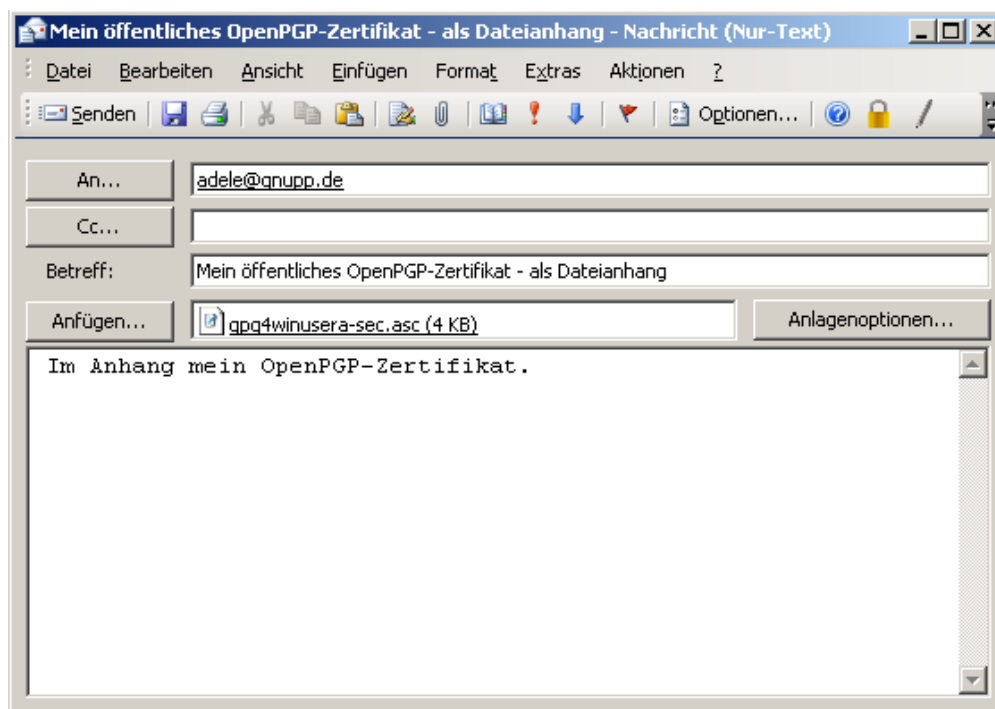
Mein öffentliches OpenPGP-Zertifikat - als Dateianhang - Nachricht (Nur-Text)

Datei Bearbeiten Ansicht Einfügen Format Extras Aktionen ?

Senden Optionen...

An... adele@gnupp.de

Cc...

Betreff: Mein öffentliches OpenPGP-Zertifikat - als Dateianhang

Anfügen... gpg4winusera-sec.asc (4 KB) Anlagenoptionen...

Im Anhang mein OpenPGP-Zertifikat.